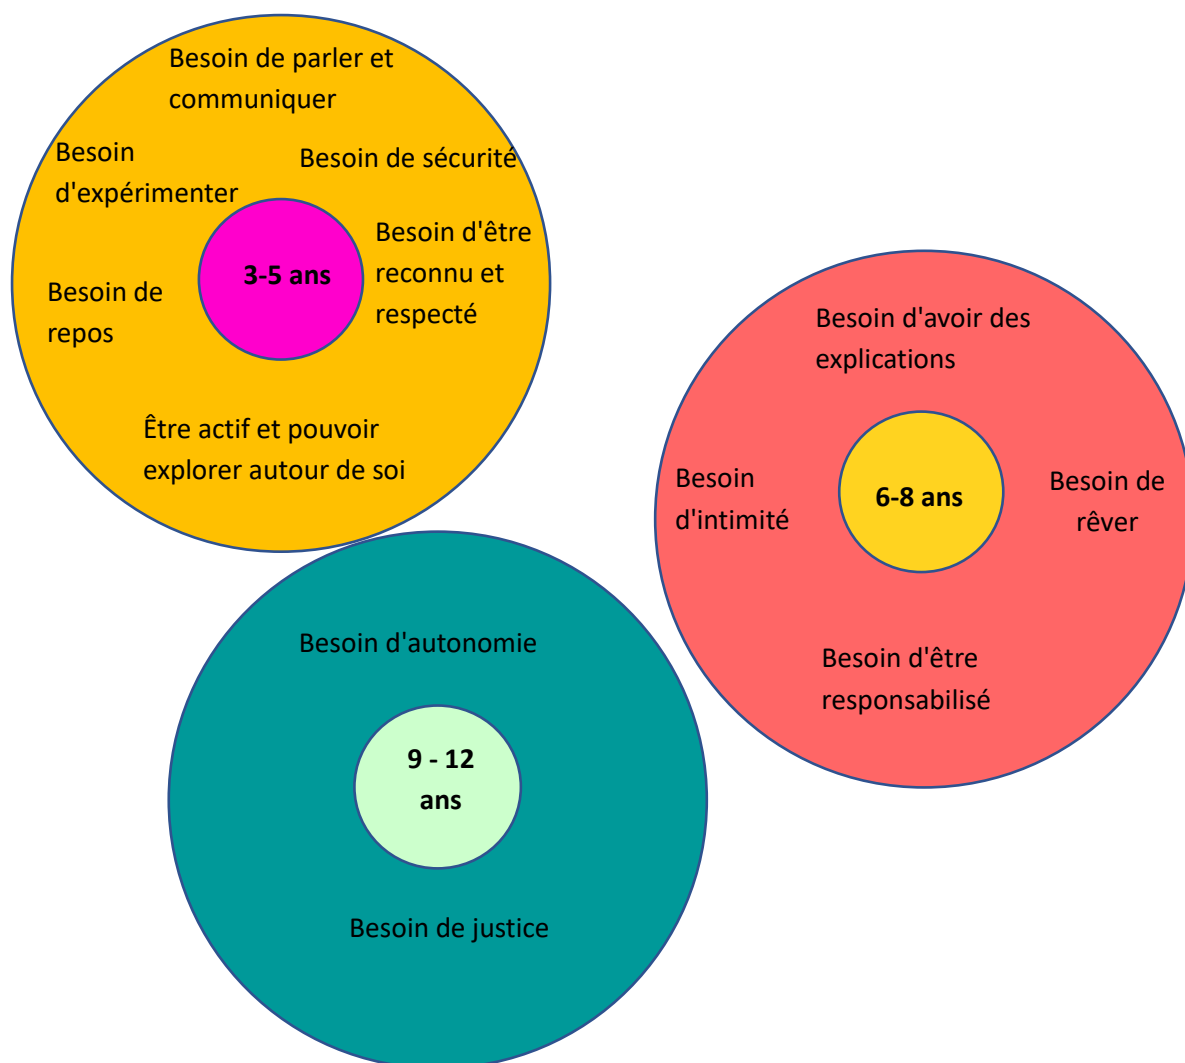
Besoin de parler et communiquer

Besoin d'expérimenter

Besoin de sécurité

3-5 ans

Besoin d'être reconnu et respecté

Besoin de repos

Être actif et pouvoir explorer autour de soi

Besoin d'avoir des explications

Besoin d'intimité

6-8 ans

Besoin de rêver

Besoin d'être responsabilisé

Besoin d'autonomie

9 - 12 ans

Besoin de justice